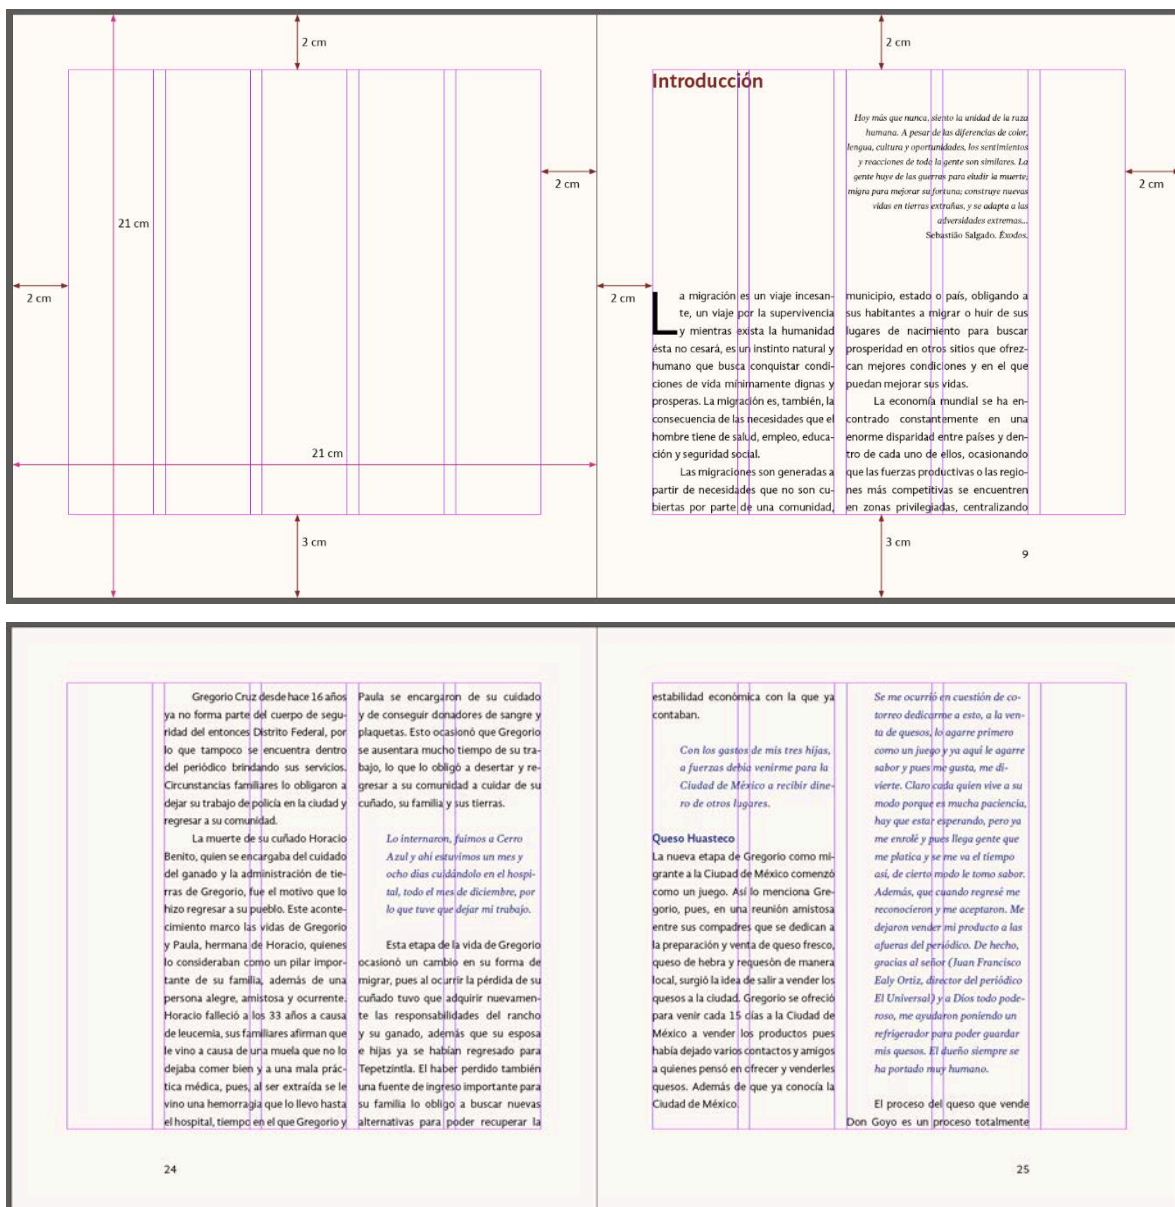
2 cm

21 cm

2 cm

2 cm

21 cm

3 cm

2 cm

Introducción

Hoy más que nunca, siento la unidad de la raza humana. A pesar de las diferencias de color, lengua, cultura y oportunidades, los sentimientos y reacciones de toda la gente son similares. La gente huye de las guerras para eludir la muerte, migra para mejorar su fortuna; construye nuevas vidas en tierras extrañas, y se adapta a las adversidades extremas...
Sebastião Salgado. Éxodos.

2 cm

2 cm

La migración es un viaje incesante, un viaje por la supervivencia y mientras exista la humanidad ésta no cesará, es un instinto natural y humano que busca conquistar condiciones de vida mínimamente dignas y prosperas. La migración es, también, la consecuencia de las necesidades que el hombre tiene de salud, empleo, educación y seguridad social.

Las migraciones son generadas a partir de necesidades que no son cubiertas por parte de una comunidad, municipio, estado o país, obligando a sus habitantes a migrar o huir de sus lugares de nacimiento para buscar prosperidad en otros sitios que ofrezcan mejores condiciones y en el que puedan mejorar sus vidas.

La economía mundial se ha encontrado constantemente en una enorme disparidad entre países y dentro de cada uno de ellos, ocasionando que las fuerzas productivas o las regiones más competitivas se encuentren en zonas privilegiadas, centralizando

3 cm

9

Gregorio Cruz desde hace 16 años ya no forma parte del cuerpo de seguridad del entonces Distrito Federal, por lo que tampoco se encuentra dentro del periódico brindando sus servicios. Circunstancias familiares lo obligaron a dejar su trabajo de policía en la ciudad y regresar a su comunidad.

La muerte de su cuñado Horacio Benito, quien se encargaba del cuidado del ganado y la administración de tierras de Gregorio, fue el motivo que lo hizo regresar a su pueblo. Este acontecimiento marco las vidas de Gregorio y Paula, hermana de Horacio, quienes lo consideraban como un pilar importante de su familia, además de una persona alegre, amistosa y ocurrente. Horacio falleció a los 33 años a causa de leucemia, sus familiares afirman que le vino a causa de una muela que no lo dejaba comer bien y a una mala práctica médica, pues, al ser extraída se le vino una hemorragia que lo llevo hasta el hospital, tiempo en el que Gregorio y Paula se encargaron de su cuidado y de conseguir donadores de sangre y plaquetas. Esto ocasionó que Gregorio se ausentara mucho tiempo de su trabajo, lo que lo obligó a desertar y regresar a su comunidad a cuidar de su cuñado, su familia y sus tierras.

Lo internaron, fuimos a Cerro Azul y ahí estuvimos un mes y ocho días cuidándolo en el hospital, todo el mes de diciembre, por lo que tuve que dejar mi trabajo.

Esta etapa de la vida de Gregorio ocasionó un cambio en su forma de migrar, pues al ocurrir la pérdida de su cuñado tuvo que adquirir nuevamente las responsabilidades del rancho y su ganado, además que su esposa e hijas ya se habían regresado para Tepetzintla. El haber perdido también una fuente de ingreso importante para su familia lo obligo a buscar nuevas alternativas para poder recuperar la

24

estabilidad económica con la que ya contaban.

Con los gastos de mis tres hijas, a fuerzas debía venirme para la Ciudad de México a recibir dinero de otros lugares.

Queso Huasteco
La nueva etapa de Gregorio como migrante a la Ciudad de México comenzó como un juego. Así lo menciona Gregorio, pues, en una reunión amistosa entre sus compadres que se dedican a la preparación y venta de queso fresco, queso de hebra y requesón de manera local, surgió la idea de salir a vender los quesos a la ciudad. Gregorio se ofreció para venir cada 15 días a la Ciudad de México a vender los productos pues había dejado varios contactos y amigos a quienes pensó en ofrecer y venderles quesos. Además de que ya conocía la Ciudad de México.

Se me ocurrió en cuestión de cotorreo dedicarme a esto, a la venta de quesos, lo agarre primero como un juego y ya aquí le agarre sabor y pues me gusta, me divierte. Claro cada quien vive a su modo porque es mucha paciencia, hay que estar esperando, pero ya me enrolé y pues llega gente que me platica y se me va el tiempo así, de cierto modo le tomo sabor. Además, que cuando regresé me reconocieron y me aceptaron. Me dejaron vender mi producto a las afueras del periódico. De hecho, gracias al señor (Juan Francisco Ealy Ortiz, director del periódico El Universal) y a Dios todo poderoso, me ayudaron poniendo un refrigerador para poder guardar mis quesos. El dueño siempre se ha portado muy humano.

El proceso del queso que vende Don Goyo es un proceso totalmente

25